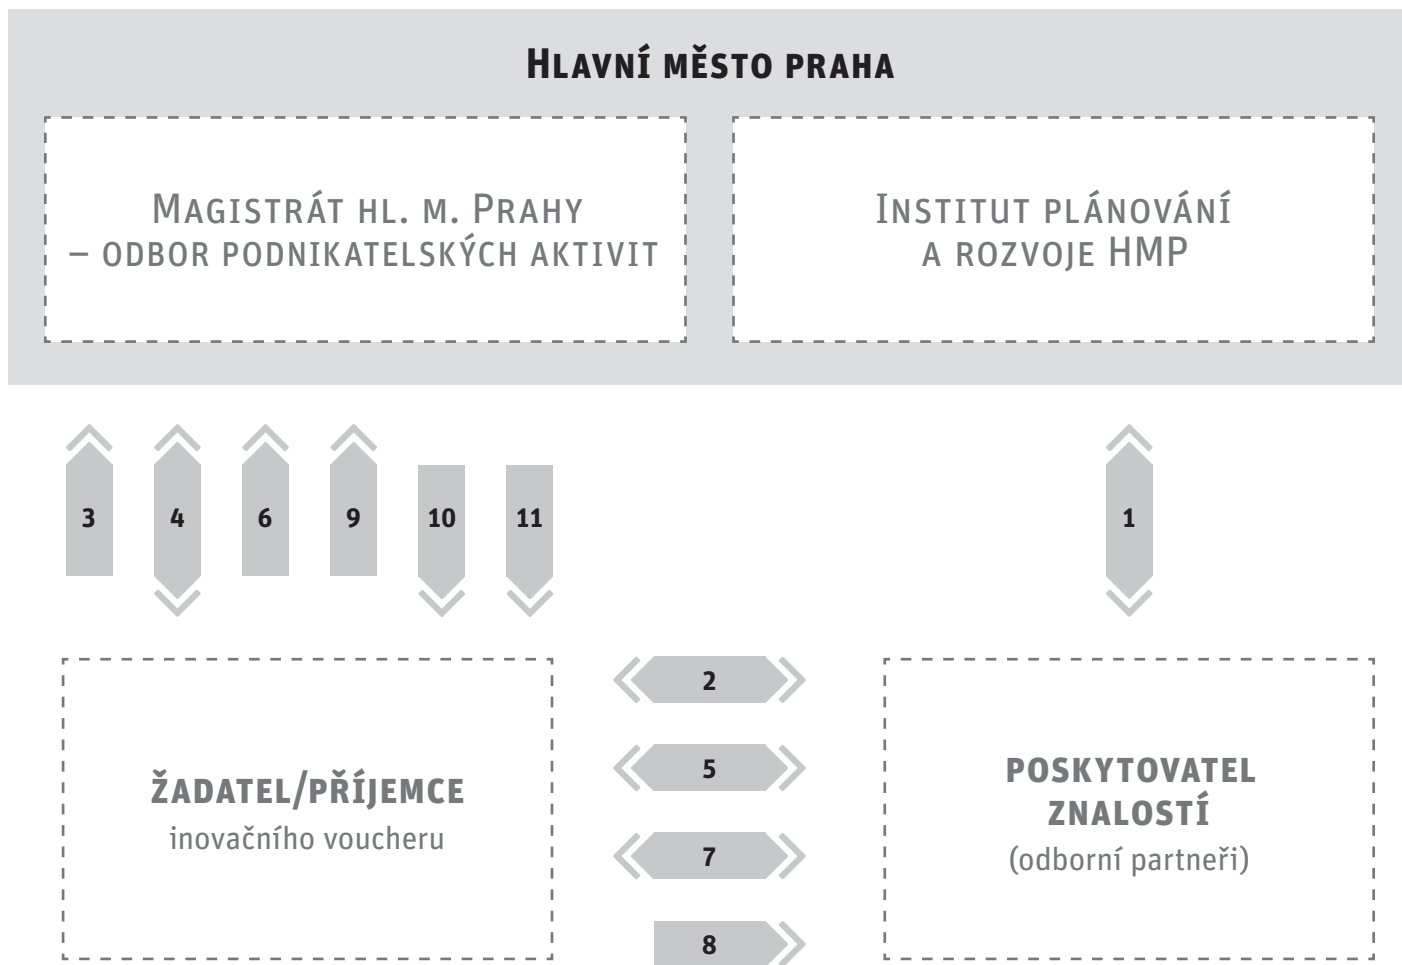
HLAVNÍ MĚSTO PRAHA

MAGISTRÁT HL. M. PRAHY – ODBOR PODNIKATELSKÝCH AKTIVIT

INSTITUT PLÁNOVÁNÍ A ROZVOJE HMP

3
4
6
9
10
11

1

2
5
7
8

ŽADATEL/PŘÍJEMCE
inovačního voucheru

POSKYTOVATEL ZNALOSTÍ
(odborní partneři)